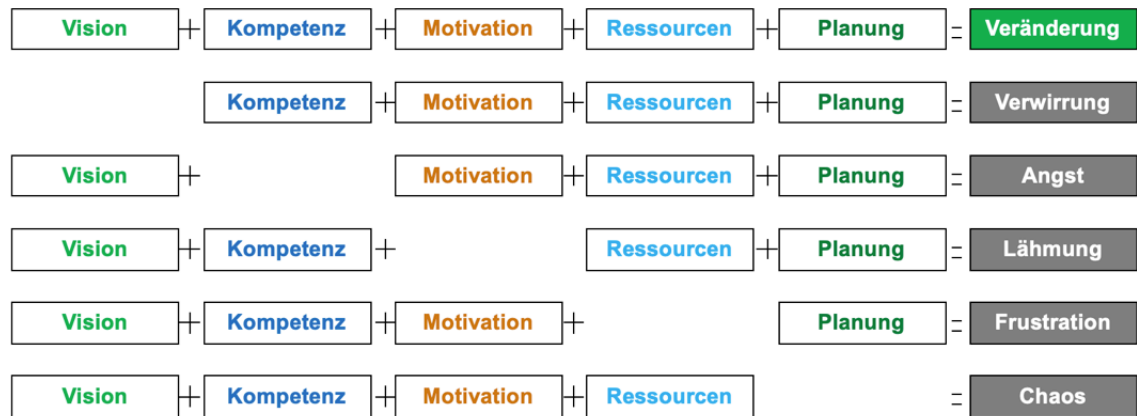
Vision + Kompetenz + Motivation + Ressourcen + Planung = Veränderung

Kompetenz + Motivation + Ressourcen + Planung = Verwirrung

Vision + Motivation + Ressourcen + Planung = Angst

Vision + Kompetenz + Ressourcen + Planung = Lähmung

Vision + Kompetenz + Motivation + Planung = Frustration

Vision + Kompetenz + Motivation + Ressourcen = Chaos